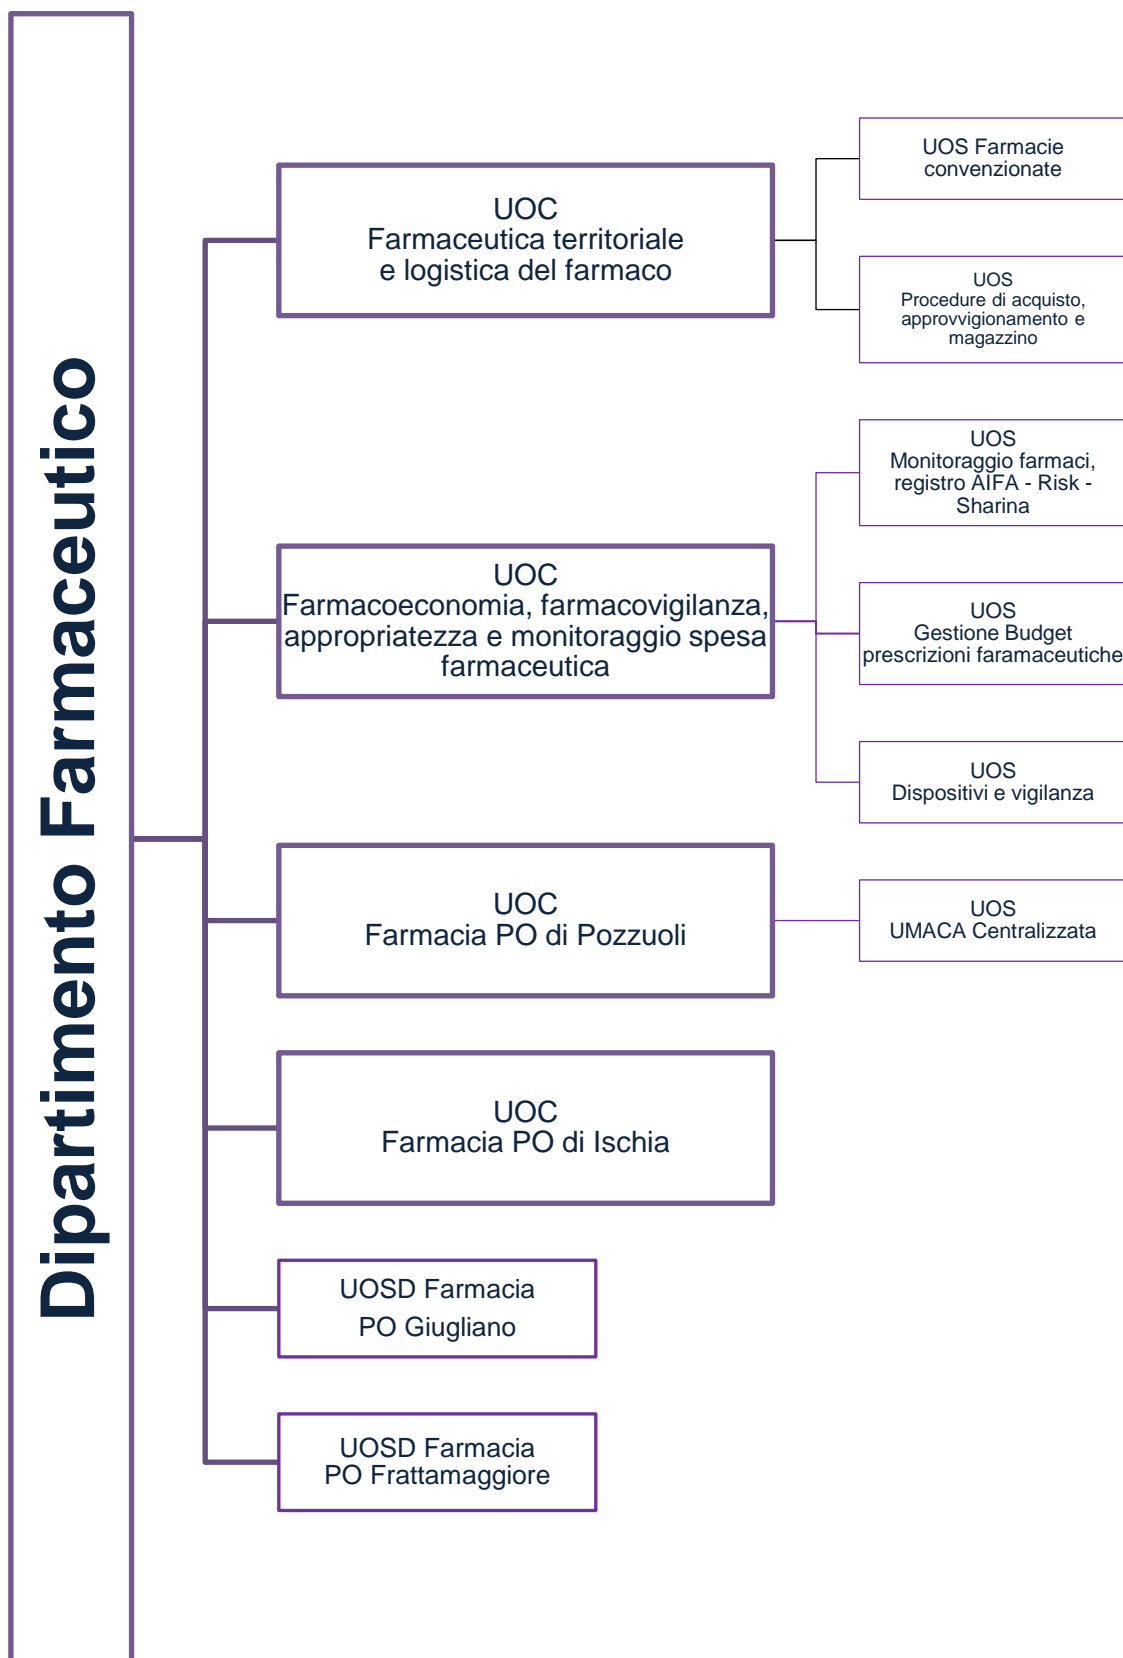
Dipartimento Farmaceutico

UOC
Farmaceutica territoriale
e logistica del farmaco

UOS Farmacie convenzionate

UOS
Procedure di acquisto, approvvigionamento e magazzino

UOC
Farmacoeconomia, farmacovigilanza, appropriatezza e monitoraggio spesa farmaceutica

UOS
Monitoraggio farmaci, registro AIFA - Risk - Sharina

UOS
Gestione Budget prescrizioni faramaceutiche

UOS
Dispositivi e vigilanza

UOC
Farmacia PO di Pozzuoli

UOS
UMACA Centralizzata

UOC
Farmacia PO di Ischia

UOSD Farmacia
PO Giugliano

UOSD Farmacia
PO Frattamaggiore